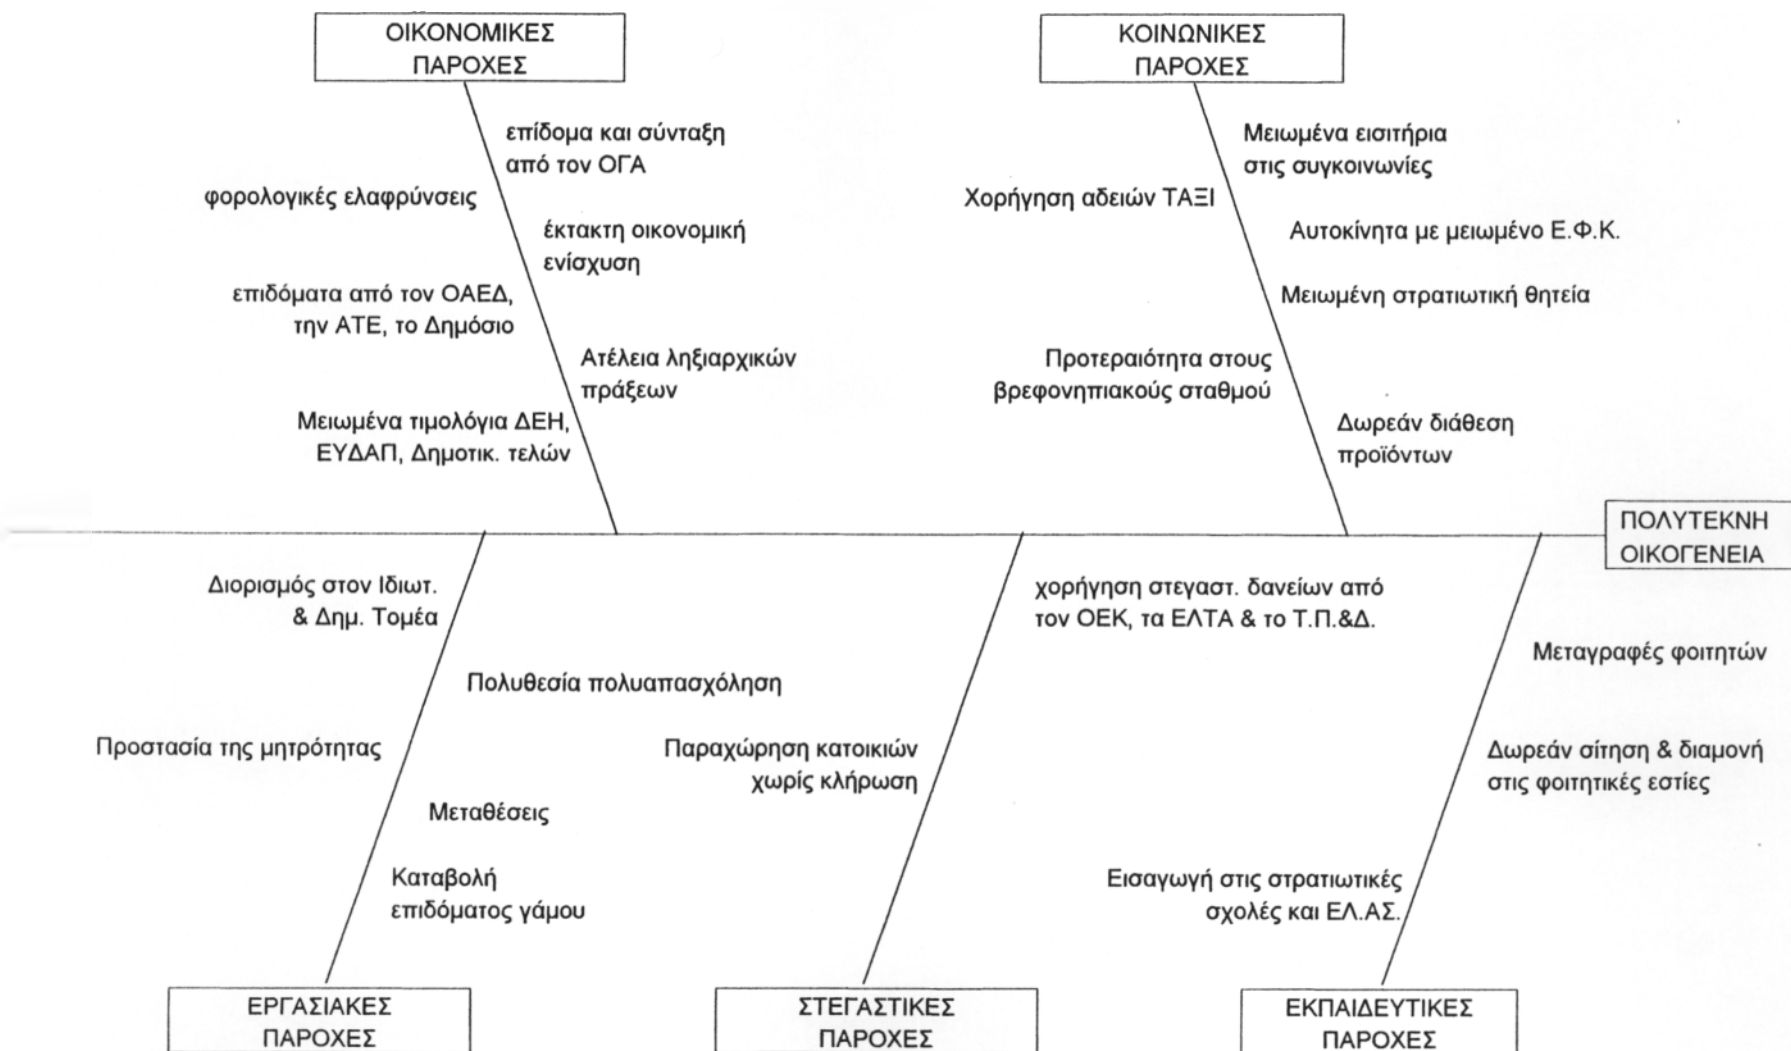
ΟΙΚΟΝΟΜΙΚΕΣ ΠΑΡΟΧΕΣ

επίδομα και σύνταξη από τον ΟΓΑ

φορολογικές ελαφρύνσεις

έκτακτη οικονομική ενίσχυση

επιδόματα από τον ΟΑΕΔ, την ΑΤΕ, το Δημόσιο

Ατέλεια ληξιαρχικών πράξεων

Μειωμένα τιμολόγια ΔΕΗ, ΕΥΔΑΠ, Δημοτικ. τελών

ΚΟΙΝΩΝΙΚΕΣ ΠΑΡΟΧΕΣ

Μειωμένα εισιτήρια στις συγκοινωνίες

Χορήγηση αδειών ΤΑΞΙ

Αυτοκίνητα με μειωμένο Ε.Φ.Κ.

Μειωμένη στρατιωτική θητεία

Προτεραιότητα στους βρεφονηπιακούς σταθμού

Δωρεάν διάθεση προϊόντων

ΠΟΛΥΤΕΚΝΗ ΟΙΚΟΓΕΝΕΙΑ

Διορισμός στον Ιδιωτ. & Δημ. Τομέα

Πολυθεσία πολυαπασχόληση

Προστασία της μητρότητας

Μεταθέσεις

Καταβολή επιδόματος γάμου

χορήγηση στεγαστ. δανείων από τον ΟΕΚ, τα ΕΛΤΑ & το Τ.Π.&Δ.

Παραχώρηση κατοικιών χωρίς κλήρωση

Μεταγραφές φοιτητών

Δωρεάν σίτηση & διαμονή στις φοιτητικές εστίες

Εισαγωγή στις στρατιωτικές σχολές και ΕΛ.ΑΣ.

ΕΡΓΑΣΙΑΚΕΣ ΠΑΡΟΧΕΣ

ΣΤΕΓΑΣΤΙΚΕΣ ΠΑΡΟΧΕΣ

ΕΚΠΑΙΔΕΥΤΙΚΕΣ ΠΑΡΟΧΕΣ